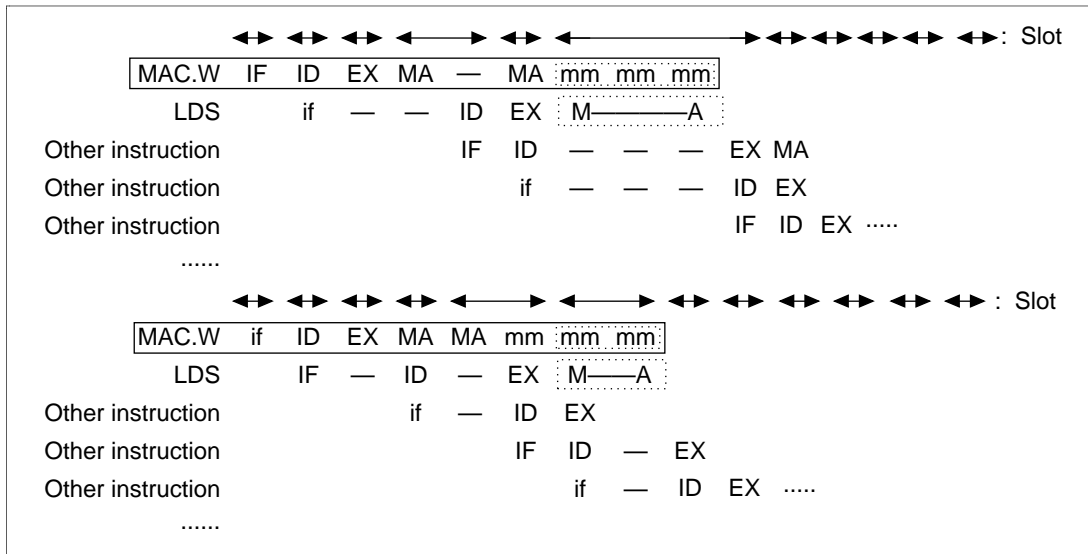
: Slot

MAC.W IF ID EX MA — MA mm mm mm
LDS if — — ID EX M——A
Other instruction IF ID — — — EX MA
Other instruction if — — — ID EX
Other instruction IF ID EX .....
......

: Slot

MAC.W if ID EX MA MA mm mm mm
LDS IF — ID — EX M——A
Other instruction if — ID EX
Other instruction IF ID — EX
Other instruction if — ID EX .....
......